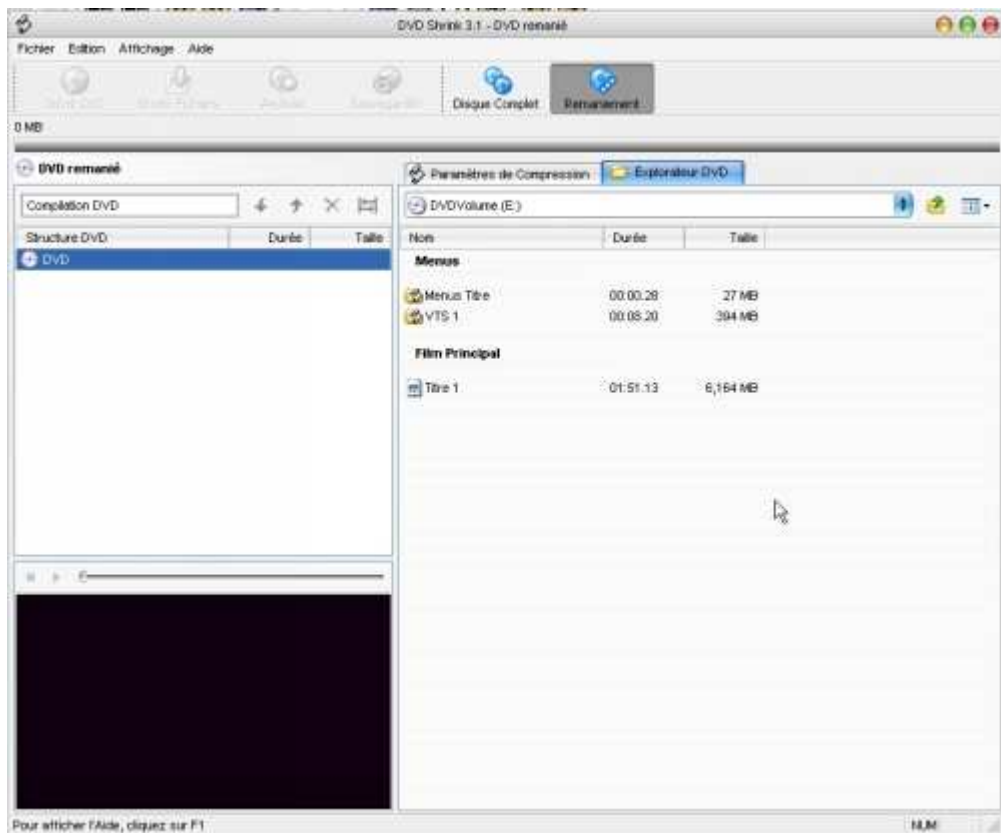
DVD Shrink 3.1 - DVD remanié

Fichier Edition Affichage Aide

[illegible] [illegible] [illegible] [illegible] Disque Complet Remaniement

0 MB

DVD remanié

Compilation DVD

| Structure DVD | Durée | Taille |
|---|---|---|
| DVD | | |

Paramètres de Compression Explorateur DVD

DVDVolume (E:)

| Nom | Durée | Taille |
|---|---|---|
| **Menus** | | |
| Menus Titre | 00:00.28 | 27 MB |
| VTS 1 | 00:08.20 | 394 MB |
| **Film Principal** | | |
| Titre 1 | 01:51.13 | 6,164 MB |

Pour afficher l'Aide, cliquez sur F1

NUM